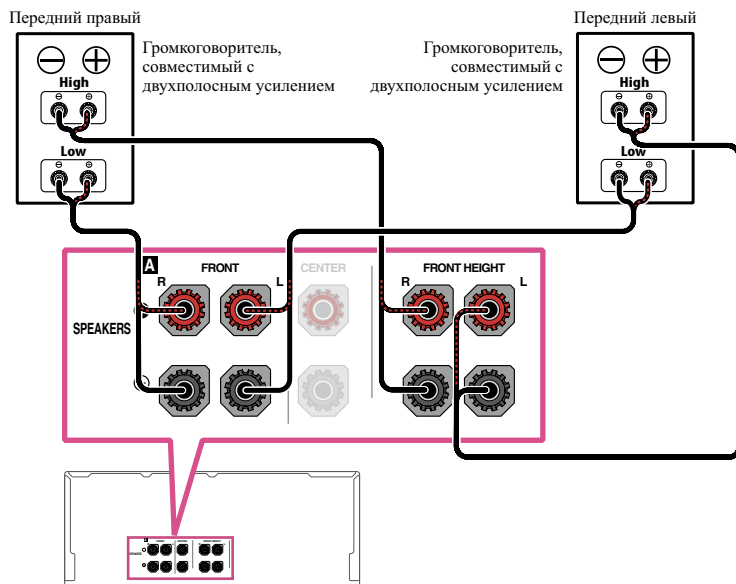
Передний правый

Громкоговоритель, совместимый с двухполосным усилением

High

Low

Передний левый

Громкоговоритель, совместимый с двухполосным усилением

High

Low

A

FRONT

R

L

CENTER

FRONT HEIGHT

R

L

SPEAKERS